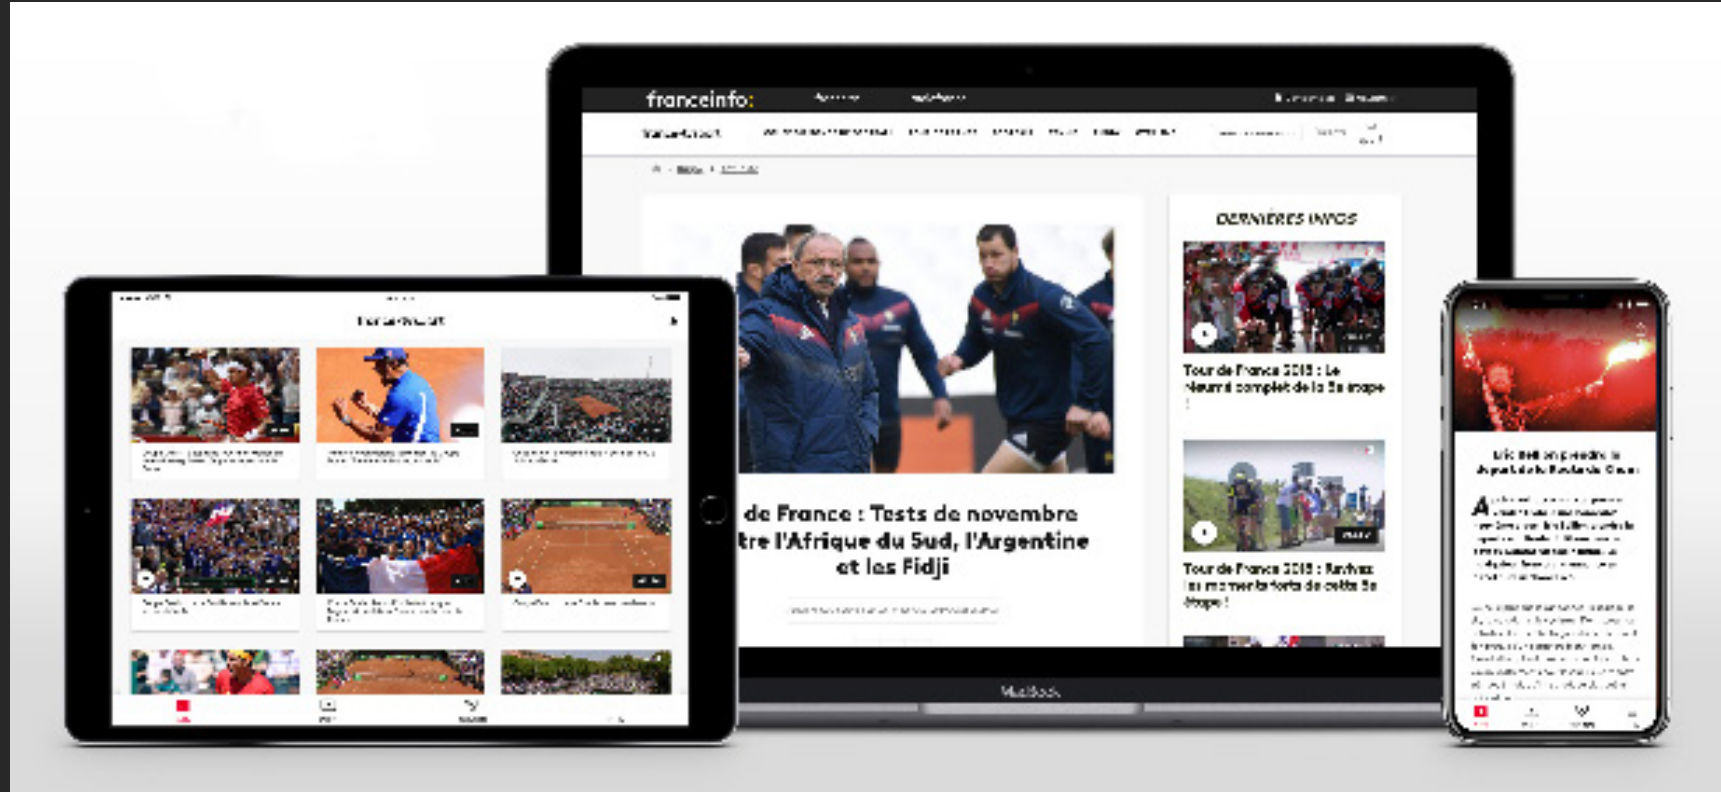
franceinfo:

DERNIÈRES INFOS

de France : Tests de novembre
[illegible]tre l'Afrique du Sud, l'Argentine
et les Fidji

Tour de France 2018 : Le
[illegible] complet de la 5e étape

Tour de France 2018 : Revivez
les moments forts de cette 5e
étape !

MacBook